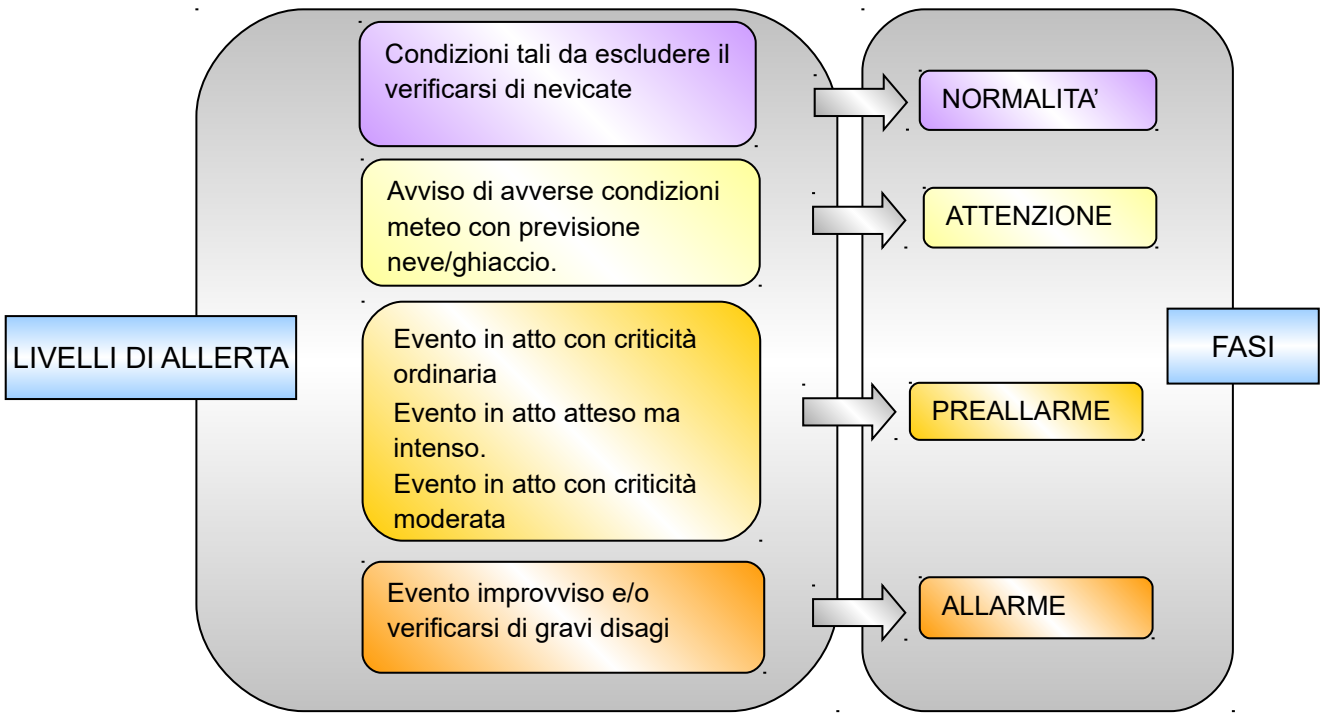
LIVELLI DI ALLERTA

Condizioni tali da escludere il verificarsi di nevicate

Avviso di avverse condizioni meteo con previsione neve/ghiaccio.

Evento in atto con criticità ordinaria
Evento in atto atteso ma intenso.
Evento in atto con criticità moderata

Evento improvviso e/o verificarsi di gravi disagi

NORMALITA’

ATTENZIONE

PREALLARME

ALLARME

FASI